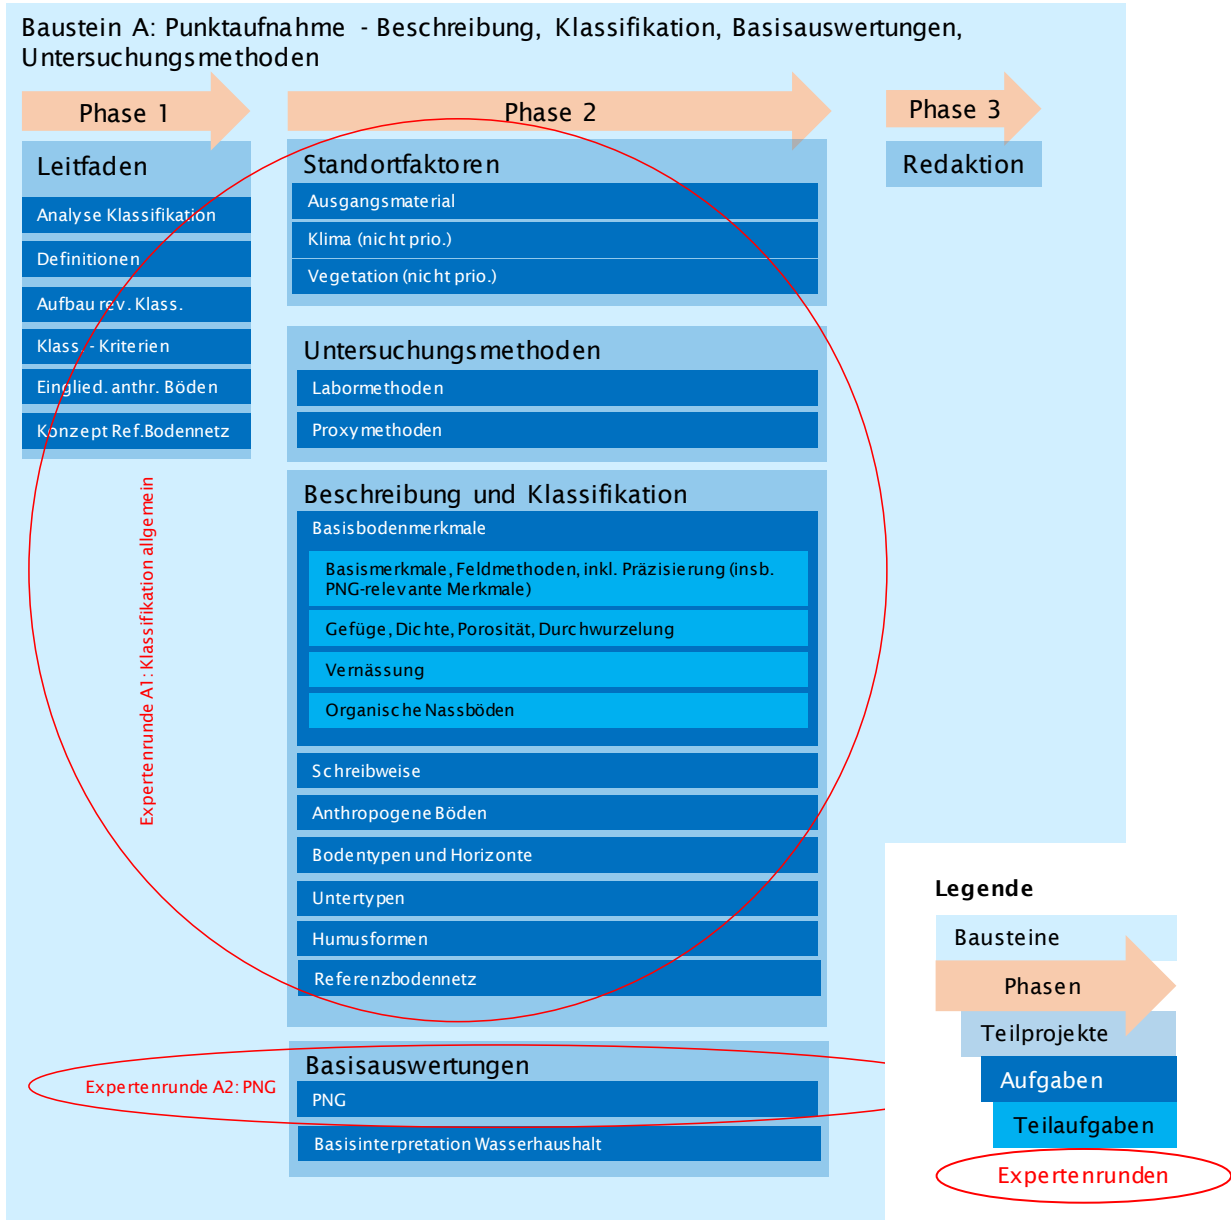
Baustein A: Punktaufnahme - Beschreibung, Klassifikation, Basisauswertungen, Untersuchungsmethoden

Phase 1

Leitfaden

Analyse Klassifikation

Definitionen

Aufbau rev. Klass.

Klass. - Kriterien

Einglied. anthr. Böden

Konzept Ref.Bodennetz

Expertenrunde A1: Klassifikation allgemein

Phase 2

Standortfaktoren

Ausgangsmaterial

Klima (nicht prio.)

Vegetation (nicht prio.)

Untersuchungsmethoden

Labormethoden

Proxymethoden

Beschreibung und Klassifikation

Basisbodenmerkmale

Basismerkmale, Feldmethoden, inkl. Präzisierung (insb. PNG-relevante Merkmale)

Gefüge, Dichte, Porosität, Durchwurzelung

Vernässung

Organische Nassböden

Schreibweise

Anthropogene Böden

Bodentypen und Horizonte

Untertypen

Humusformen

Referenzbodennetz

Basisauswertungen

Expertenrunde A2: PNG

PNG

Basisinterpretation Wasserhaushalt

Phase 3

Redaktion

Legende

Bausteine

Phasen

Teilprojekte

Aufgaben

Teilaufgaben

Expertenrunden